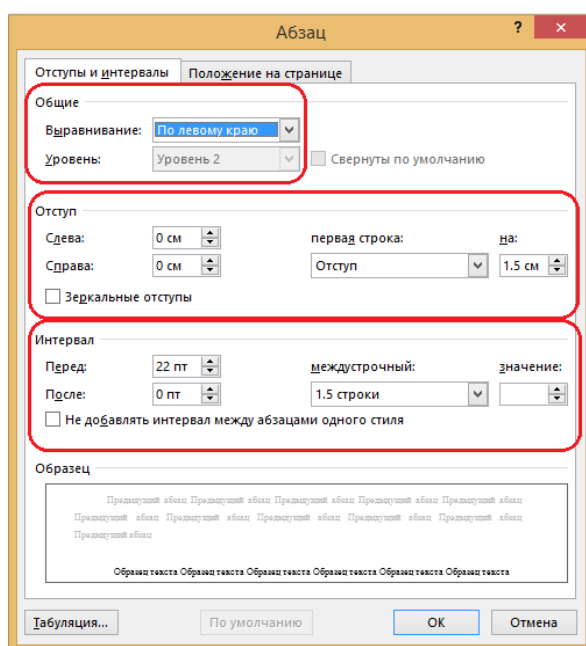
Абзац

? ✕

Отступы и интервалы | Положение на странице

Общие

Выравнивание: По левому краю

Уровень: Уровень 2

Свернуты по умолчанию

Отступ

Слева: 0 см

Справа: 0 см

первая строка: Отступ

на: 1.5 см

Зеркальные отступы

Интервал

Перед: 22 пт

После: 0 пт

междустрочный: 1.5 строки

значение:

Не добавлять интервал между абзацами одного стиля

Образец

Предыдущий абзац Предыдущий абзац Предыдущий абзац Предыдущий абзац Предыдущий абзац Предыдущий абзац Предыдущий абзац Предыдущий абзац Предыдущий абзац Предыдущий абзац Предыдущий абзац Предыдущий абзац Предыдущий абзац Предыдущий абзац Предыдущий абзац

Образец текста Образец текста Образец текста Образец текста Образец текста Образец текста Образец текста

Табуляция... | По умолчанию | ОК | Отмена